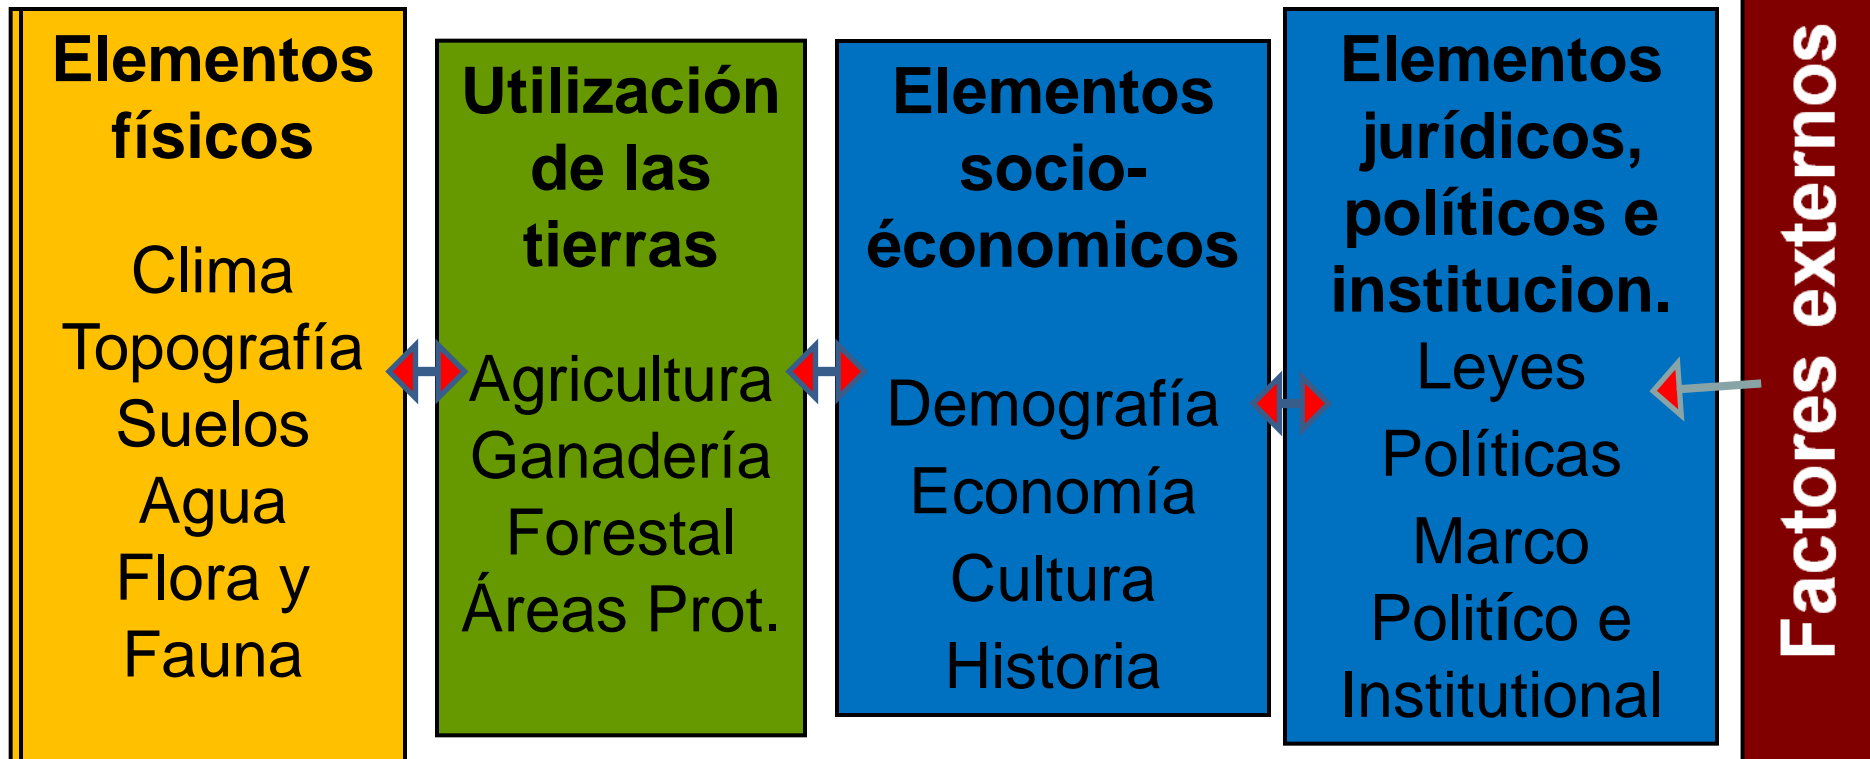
Elementos físicos

Clima
Topografía
Suelos
Agua
Flora y Fauna

Utilización de las tierras

Agricultura
Ganadería
Forestal
Áreas Prot.

Elementos socio-économicos

Demografía
Economía
Cultura
Historia

Elementos jurídicos, políticos e institucion.

Leyes
Políticas
Marco Politíco e Institutional

Factores externos